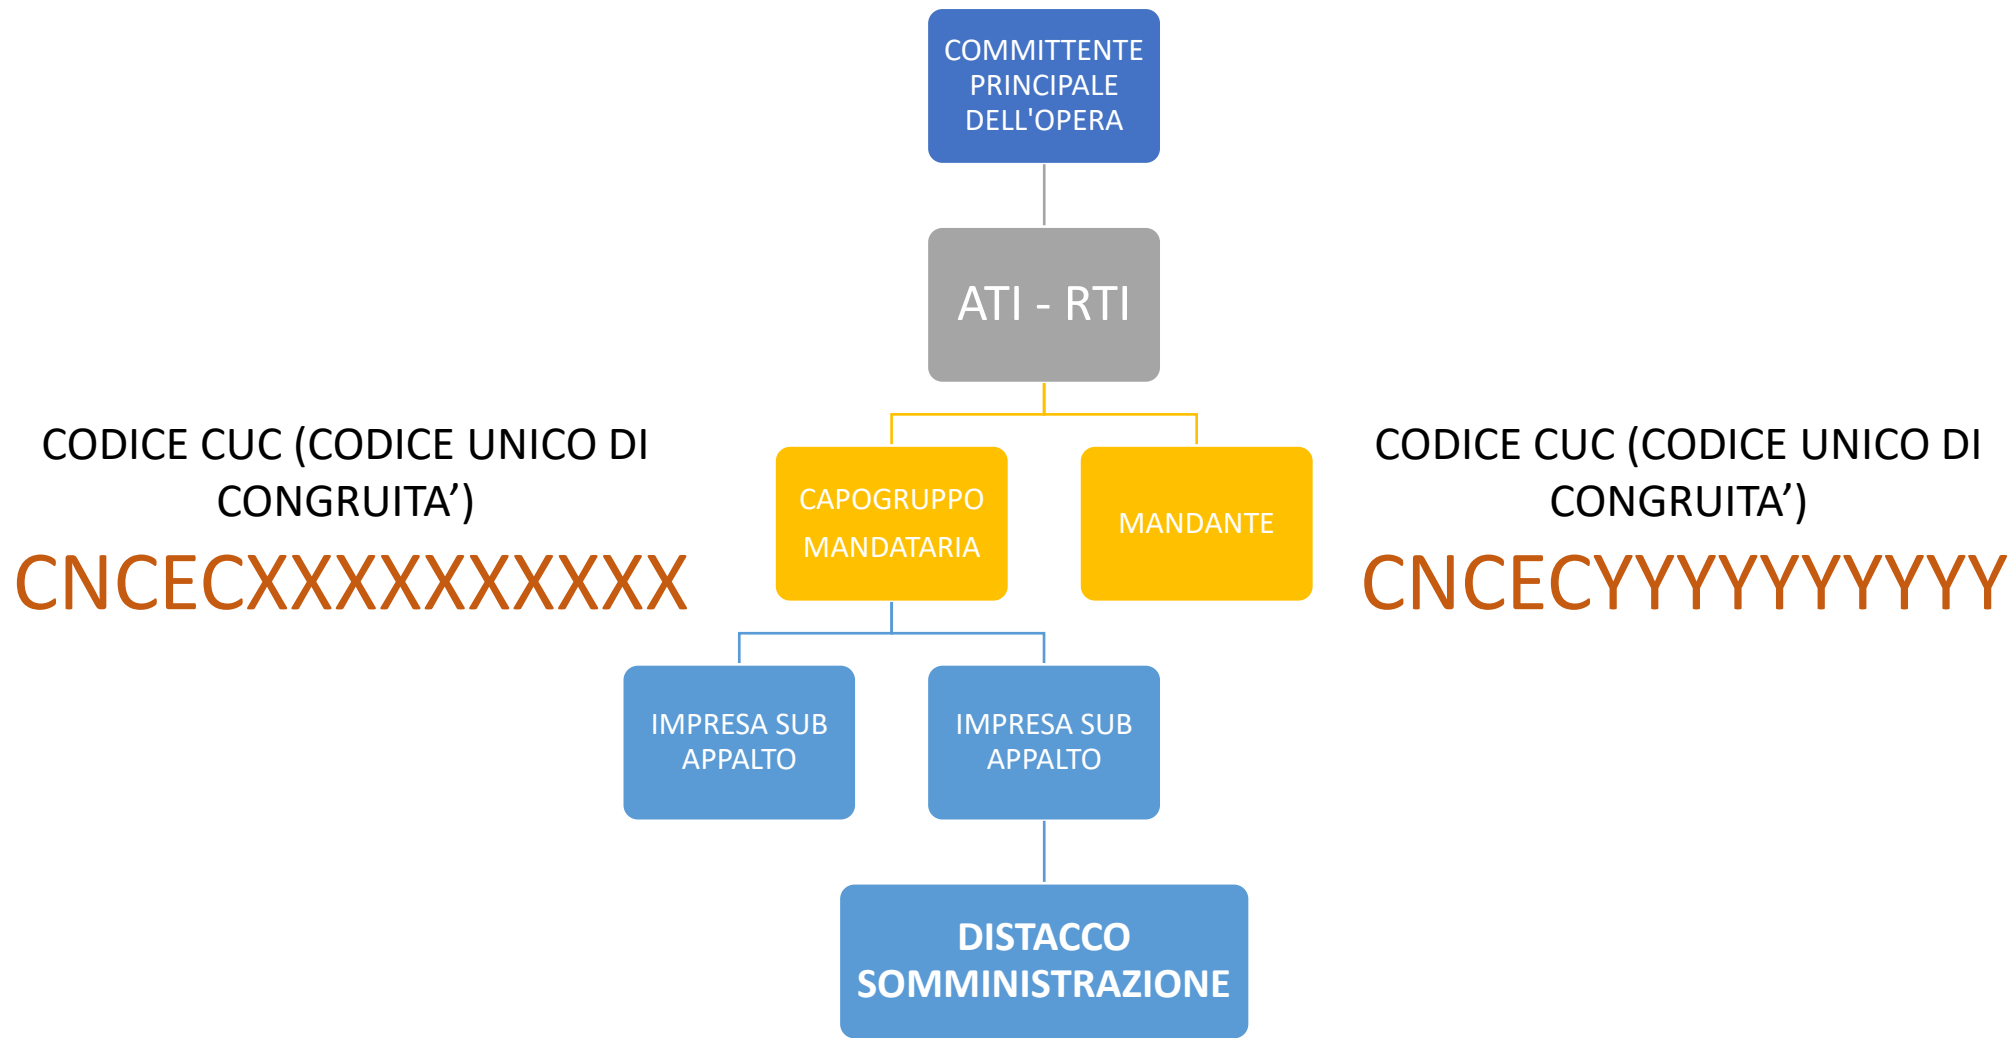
COMMITTENTE PRINCIPALE DELL'OPERA

ATI - RTI

CODICE CUC (CODICE UNICO DI CONGRUITA’)

CNCECXXXXXXXXXX

CAPOGRUPPO MANDATARIA

MANDANTE

CODICE CUC (CODICE UNICO DI CONGRUITA’)

CNCECYYYYYYYYYY

IMPRESA SUB APPALTO

IMPRESA SUB APPALTO

DISTACCO SOMMINISTRAZIONE